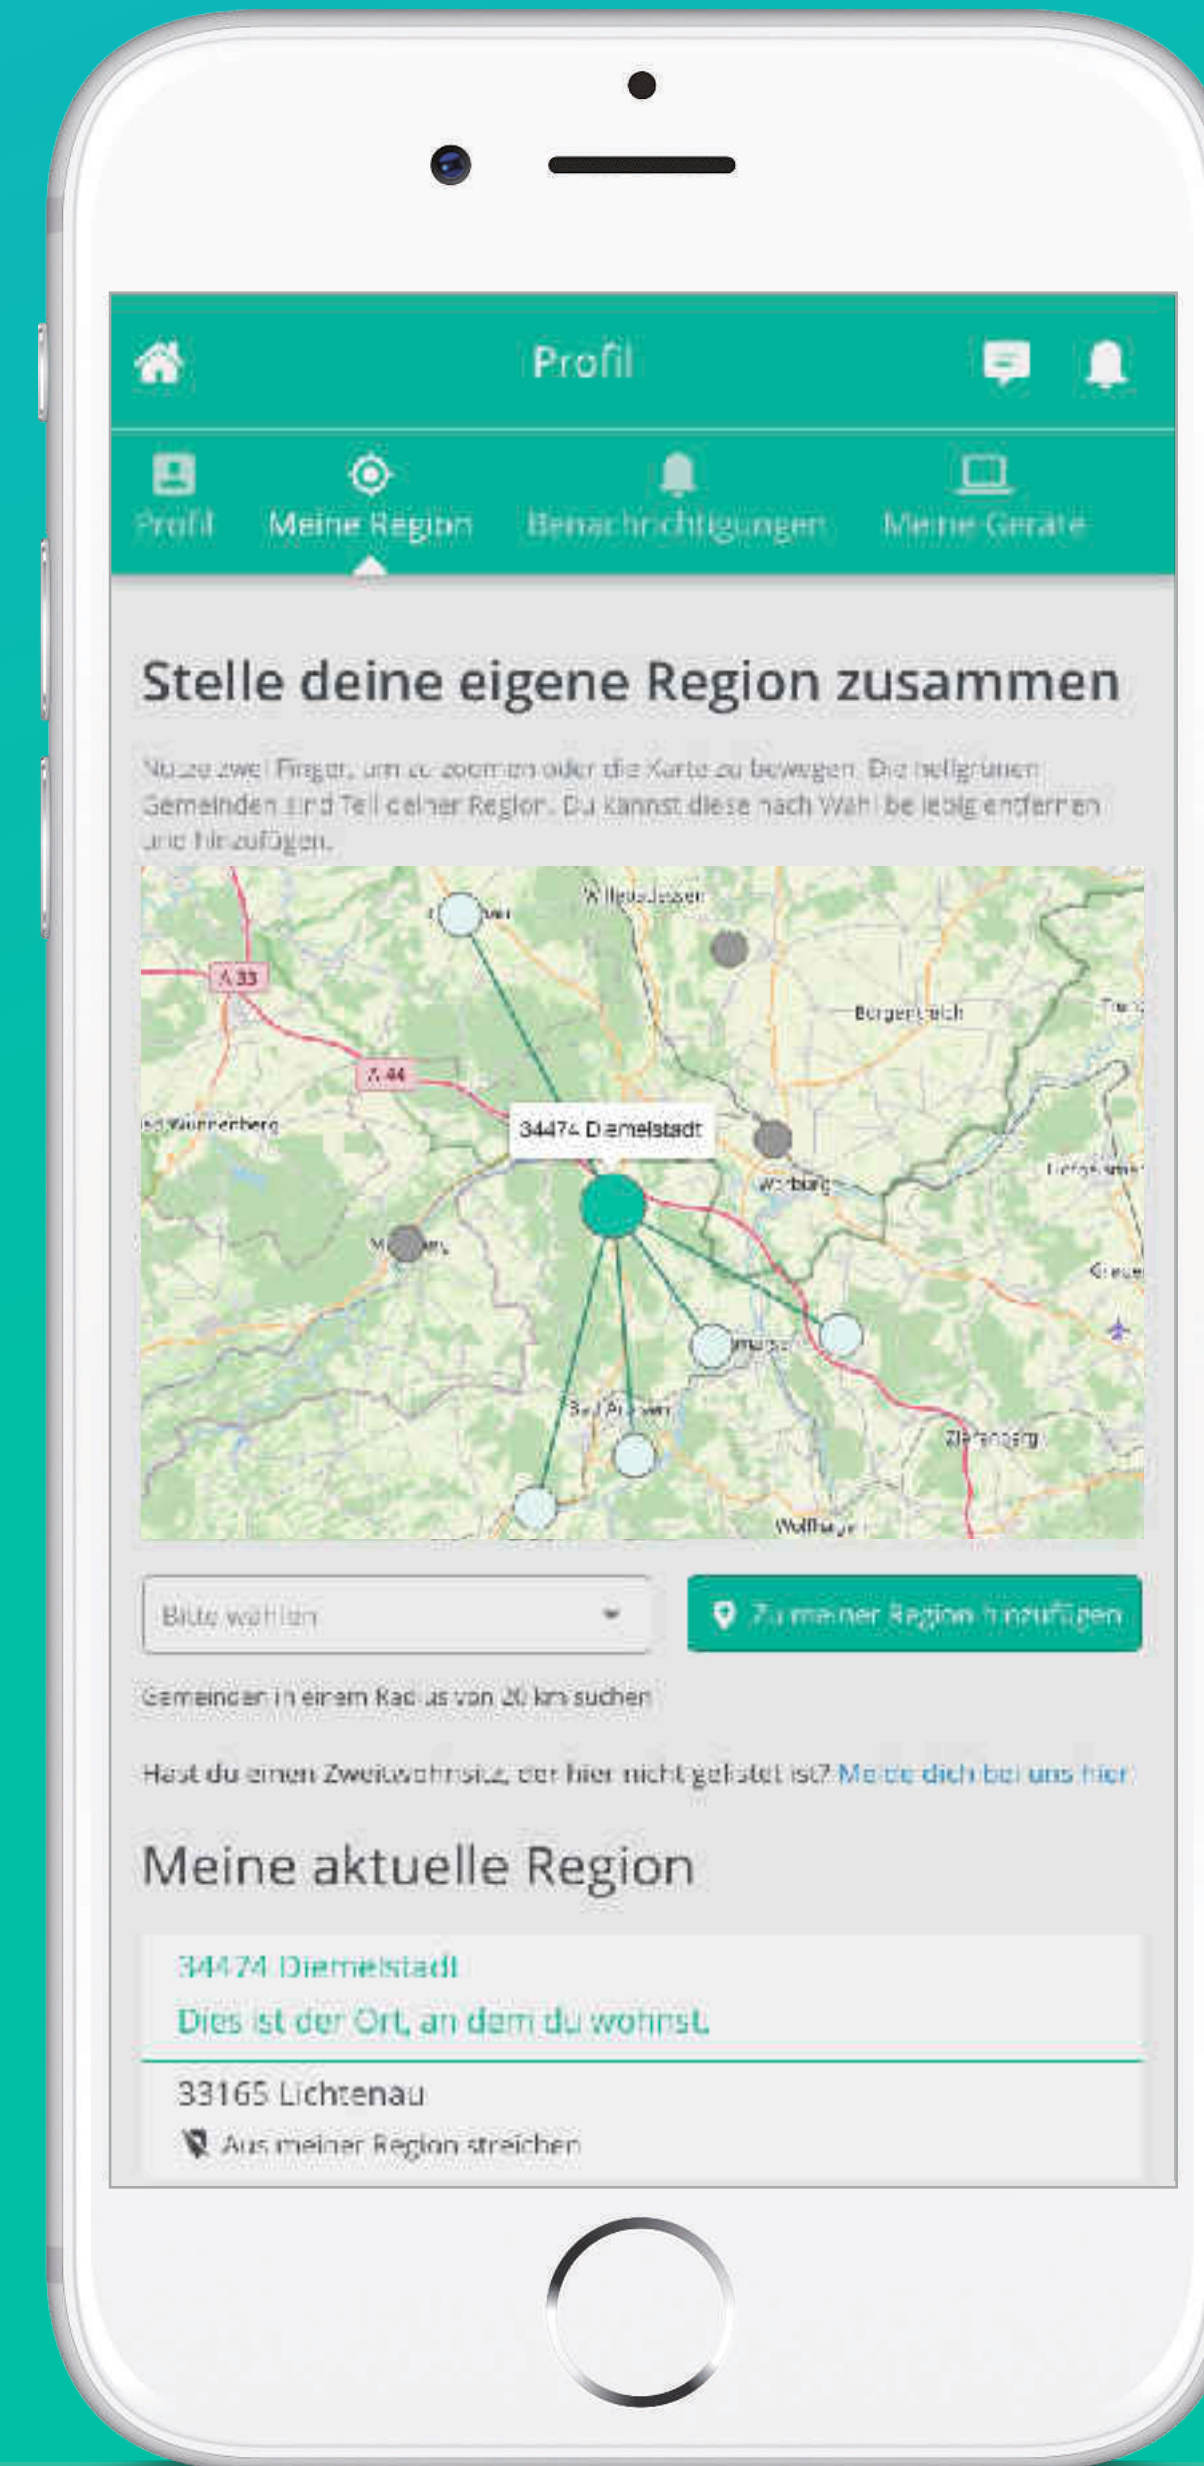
Profil

Profil
Meine Region
Benachrichtigungen
Meine Geräte

Stelle deine eigene Region zusammen

Nutze zwei Finger, um zu zoomen oder die Karte zu bewegen. Die hellgrünen Gemeinden sind Teil deiner Region. Du kannst diese nach Wahl beliebig entfernen und hinzufügen.

Willebadessen
A 33
Borgentreich
A 44
Wünnenberg
34474 Diemelstadt
Warburg
Bad Arolsen
Zierenberg
Wolfhagen

Bitte wählen
Zu meiner Region hinzufügen

Gemeinden in einem Radius von 20 km suchen

Hast du einen Zweitwohnsitz, der hier nicht gelistet ist? Melde dich bei uns hier

Meine aktuelle Region

34474 Diemelstadt
Dies ist der Ort, an dem du wohnst.

33165 Lichtenau
Aus meiner Region streichen